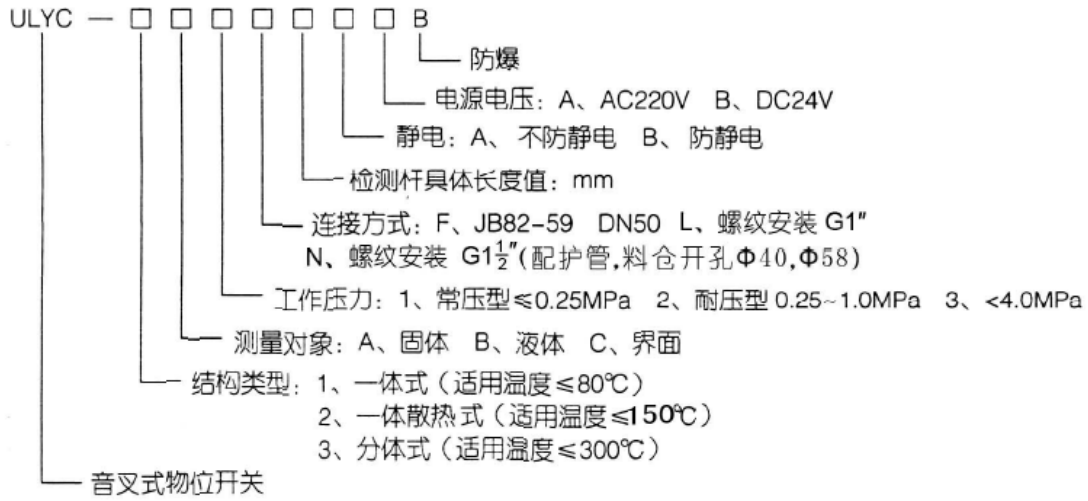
ULYC — □ □ □ □ □ □ □ B

防爆

电源电压：A、AC220V B、DC24V

静电：A、不防静电 B、防静电

检测杆具体长度值：mm

连接方式：F、JB82-59 DN50 L、螺纹安装 G1"
N、螺纹安装 $G1\frac{1}{2}''$(配护管,料仓开孔Φ40,Φ58)

工作压力：1、常压型≤0.25MPa 2、耐压型 0.25~1.0MPa 3、<4.0MPa

测量对象：A、固体 B、液体 C、界面

结构类型：1、一体式（适用温度≤80℃）
2、一体散热式（适用温度≤150℃）
3、分体式（适用温度≤300℃）

音叉式物位开关